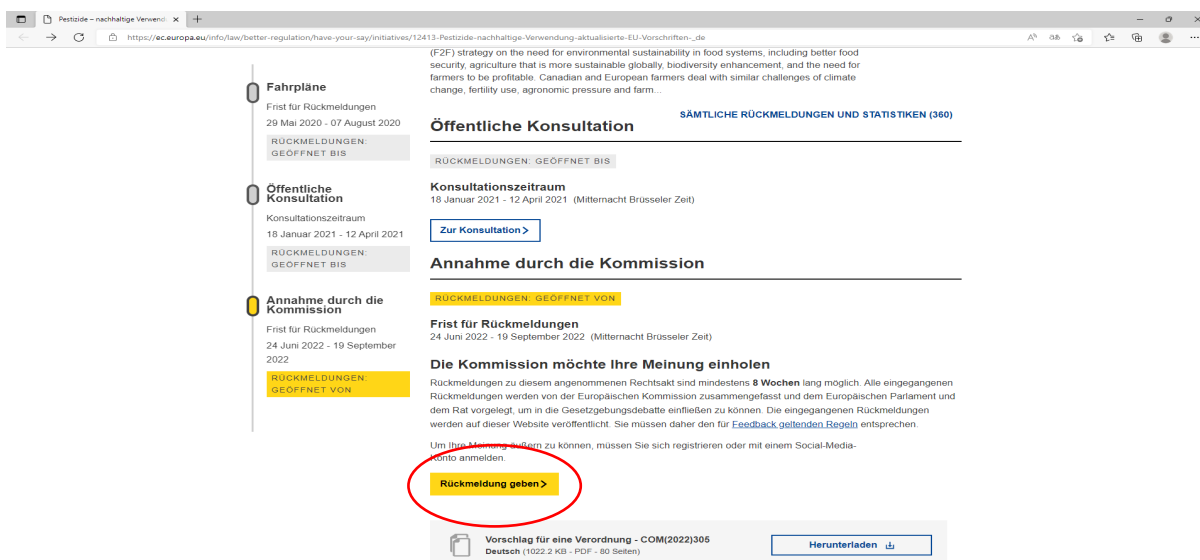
Pestizide – nachhaltige Verwend ×
+
https://ec.europa.eu/info/law/better-regulation/have-your-say/initiatives/12413-Pestizide-nachhaltige-Verwendung-aktualisierte-EU-Vorschriften-_de

Fahrpläne
Frist für Rückmeldungen
29 Mai 2020 - 07 August 2020
RÜCKMELDUNGEN: GEÖFFNET BIS

Öffentliche Konsultation
Konsultationszeitraum
18 Januar 2021 - 12 April 2021
RÜCKMELDUNGEN: GEÖFFNET BIS

Annahme durch die Kommission
Frist für Rückmeldungen
24 Juni 2022 - 19 September 2022
RÜCKMELDUNGEN: GEÖFFNET VON

(F2F) strategy on the need for environmental sustainability in food systems, including better food security, agriculture that is more sustainable globally, biodiversity enhancement, and the need for farmers to be profitable. Canadian and European farmers deal with similar challenges of climate change, fertility use, agronomic pressure and farm...

SÄMTLICHE RÜCKMELDUNGEN UND STATISTIKEN (360)

Öffentliche Konsultation
RÜCKMELDUNGEN: GEÖFFNET BIS
Konsultationszeitraum
18 Januar 2021 - 12 April 2021 (Mitternacht Brüsseler Zeit)
Zur Konsultation >

Annahme durch die Kommission
RÜCKMELDUNGEN: GEÖFFNET VON
Frist für Rückmeldungen
24 Juni 2022 - 19 September 2022 (Mitternacht Brüsseler Zeit)

Die Kommission möchte Ihre Meinung einholen
Rückmeldungen zu diesem angenommenen Rechtsakt sind mindestens 8 Wochen lang möglich. Alle eingegangenen Rückmeldungen werden von der Europäischen Kommission zusammengefasst und dem Europäischen Parlament und dem Rat vorgelegt, um in die Gesetzgebungsdebatte einfließen zu können. Die eingegangenen Rückmeldungen werden auf dieser Website veröffentlicht. Sie müssen daher den für Feedback geltenden Regeln entsprechen.

Um Ihre Meinung äußern zu können, müssen Sie sich registrieren oder mit einem Social-Media-Konto anmelden.

Rückmeldung geben >

Vorschlag für eine Verordnung - COM(2022)305
Deutsch (1022.2 KB - PDF - 80 Seiten)
Herunterladen